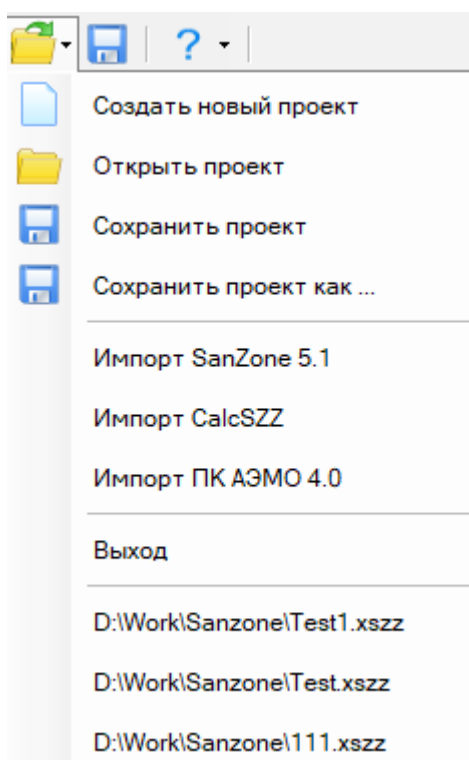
?

Создать новый проект

Открыть проект

Сохранить проект

Сохранить проект как ...

Импорт SanZone 5.1

Импорт CalcSZZ

Импорт ПК АЭМО 4.0

Выход

D:\Work\Sanzone\Test1.xszz

D:\Work\Sanzone\Test.xszz

D:\Work\Sanzone\111.xszz